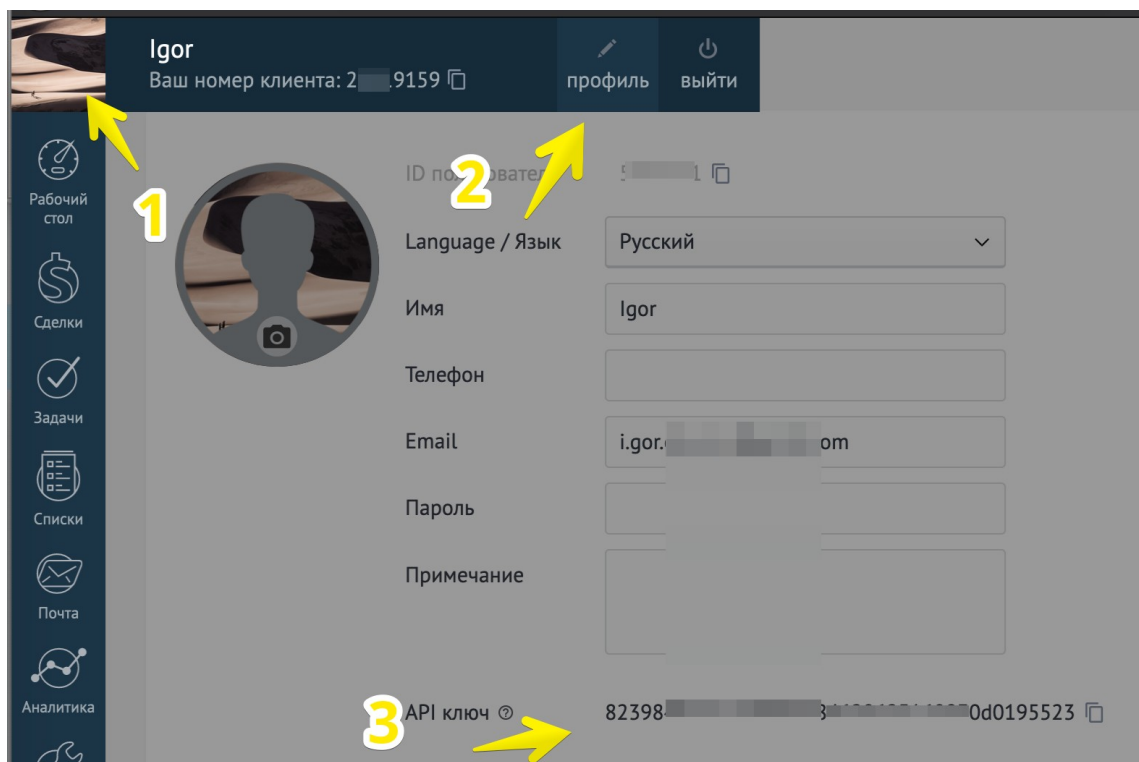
Igor
Ваш номер клиента: 2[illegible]9159

профиль
выйти

Рабочий стол
Сделки
Задачи
Списки
Почта
Аналитика

1
2
3

ID по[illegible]вате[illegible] 5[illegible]1

Language / Язык
Русский

Имя
Igor

Телефон

Email
i.gor.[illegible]om

Пароль

Примечание

API ключ
82398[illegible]0d0195523